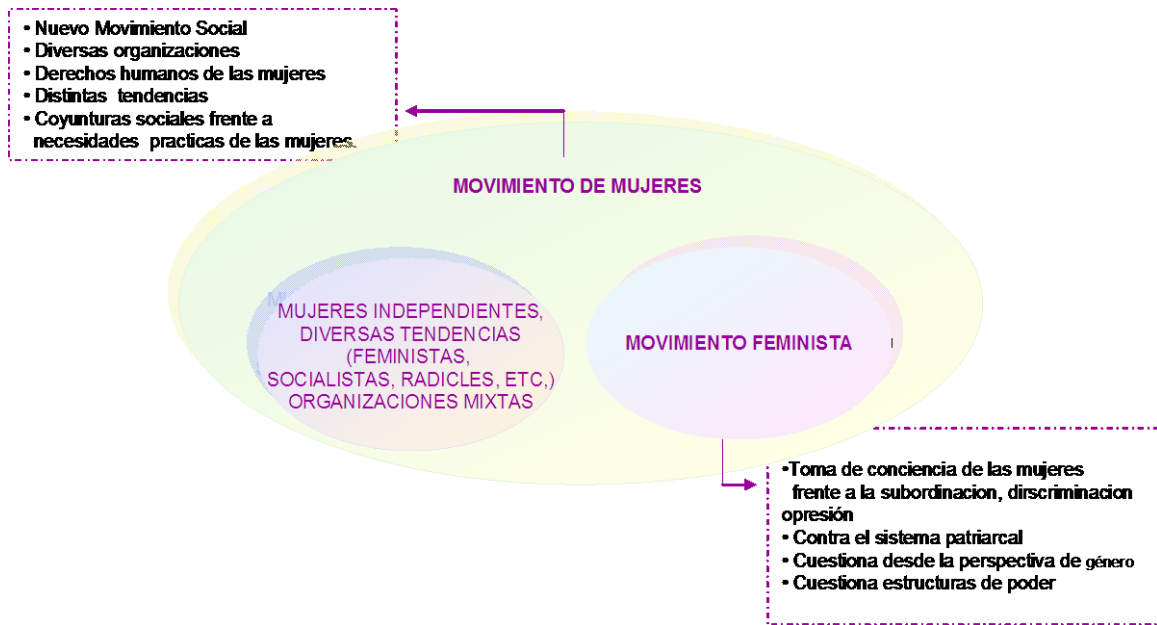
• Nuevo Movimiento Social
• Diversas organizaciones
• Derechos humanos de las mujeres
• Distintas tendencias
• Coyunturas sociales frente a necesidades practicas de las mujeres.

MOVIMIENTO DE MUJERES

MUJERES INDEPENDIENTES, DIVERSAS TENDENCIAS (FEMINISTAS, SOCIALISTAS, RADICLES, ETC,) ORGANIZACIONES MIXTAS

MOVIMIENTO FEMINISTA

•Toma de conciencia de las mujeres frente a la subordinacion, dirscriminacion opresión
• Contra el sistema patriarcal
• Cuestiona desde la perspectiva de género
• Cuestiona estructuras de poder